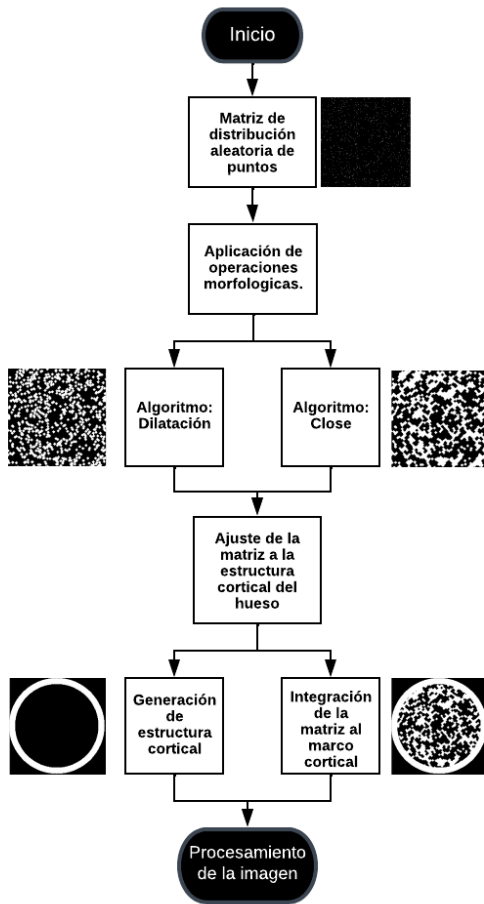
Inicio

Matriz de distribución aleatoria de puntos

Aplicación de operaciones morfologicas.

Algoritmo: Dilatación

Algoritmo: Close

Ajuste de la matriz a la estructura cortical del hueso

Generación de estructura cortical

Integración de la matriz al marco cortical

Procesamiento de la imagen